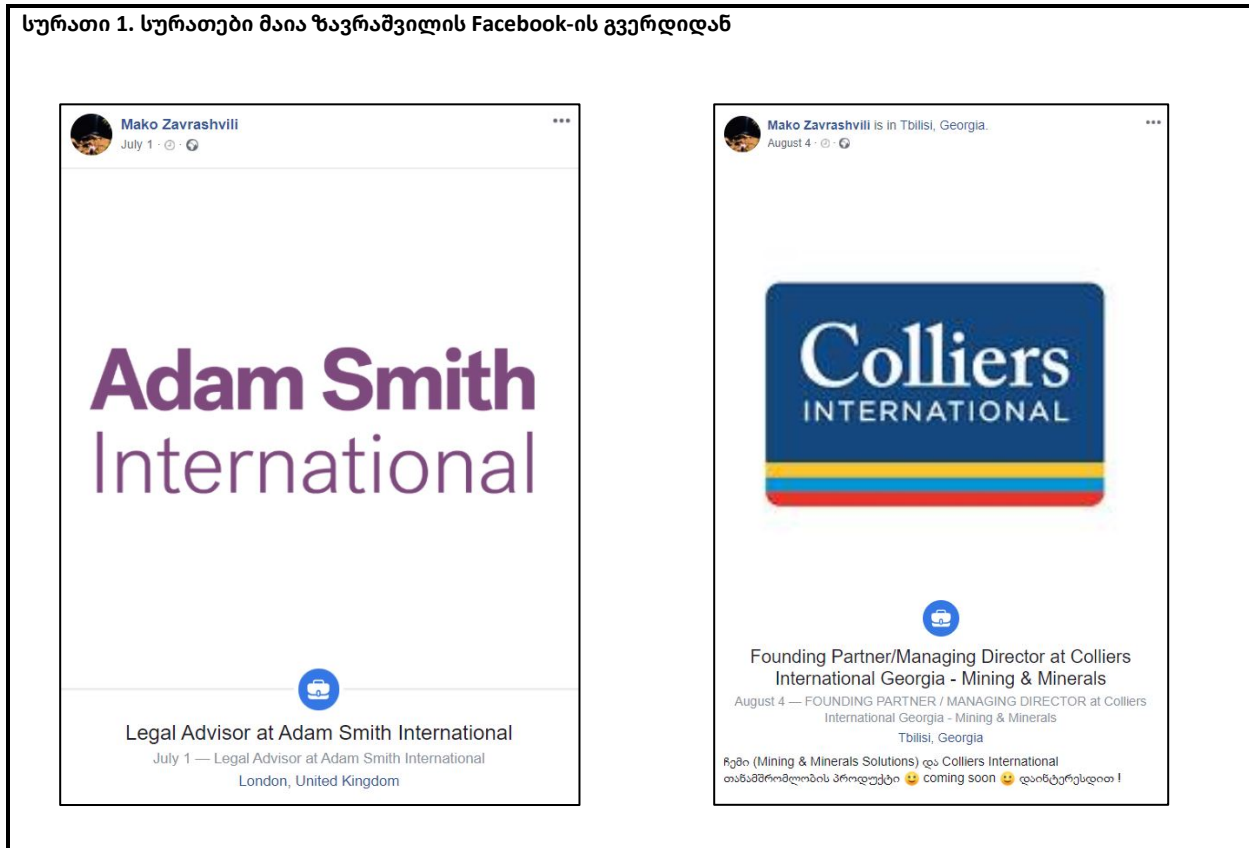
სურათი 1. სურათები მაია ზავრაშვილის Facebook-ის გვერდიდან

Mako Zavrashvili
July 1 ·

Adam Smith International

Legal Advisor at Adam Smith International
July 1 — Legal Advisor at Adam Smith International
London, United Kingdom

Mako Zavrashvili is in Tbilisi, Georgia.
August 4 ·

Colliers INTERNATIONAL

Founding Partner/Managing Director at Colliers International Georgia - Mining & Minerals
August 4 — FOUNDING PARTNER / MANAGING DIRECTOR at Colliers International Georgia - Mining & Minerals
Tbilisi, Georgia

ჩემი (Mining & Minerals Solutions) და Colliers International თანამშრომლობის პროდუქტი 😀 coming soon 😀 დაინტერესდით !